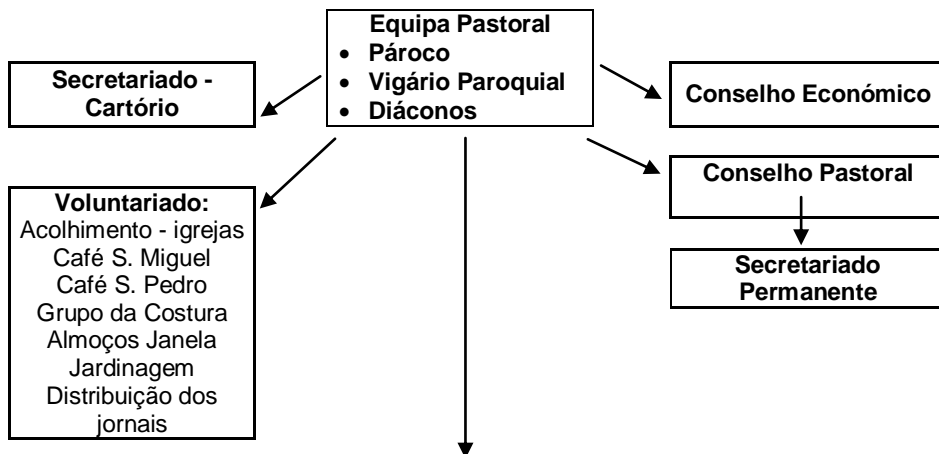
Equipa Pastoral
- Pároco
- Vigário Paroquial
- Diáconos

Secretariado - Cartório

Conselho Económico

Conselho Pastoral

Secretariado Permanente

Voluntariado:
Acolhimento - igrejas
Café S. Miguel
Café S. Pedro
Grupo da Costura
Almoços Janela
Jardinagem
Distribuição dos jornais